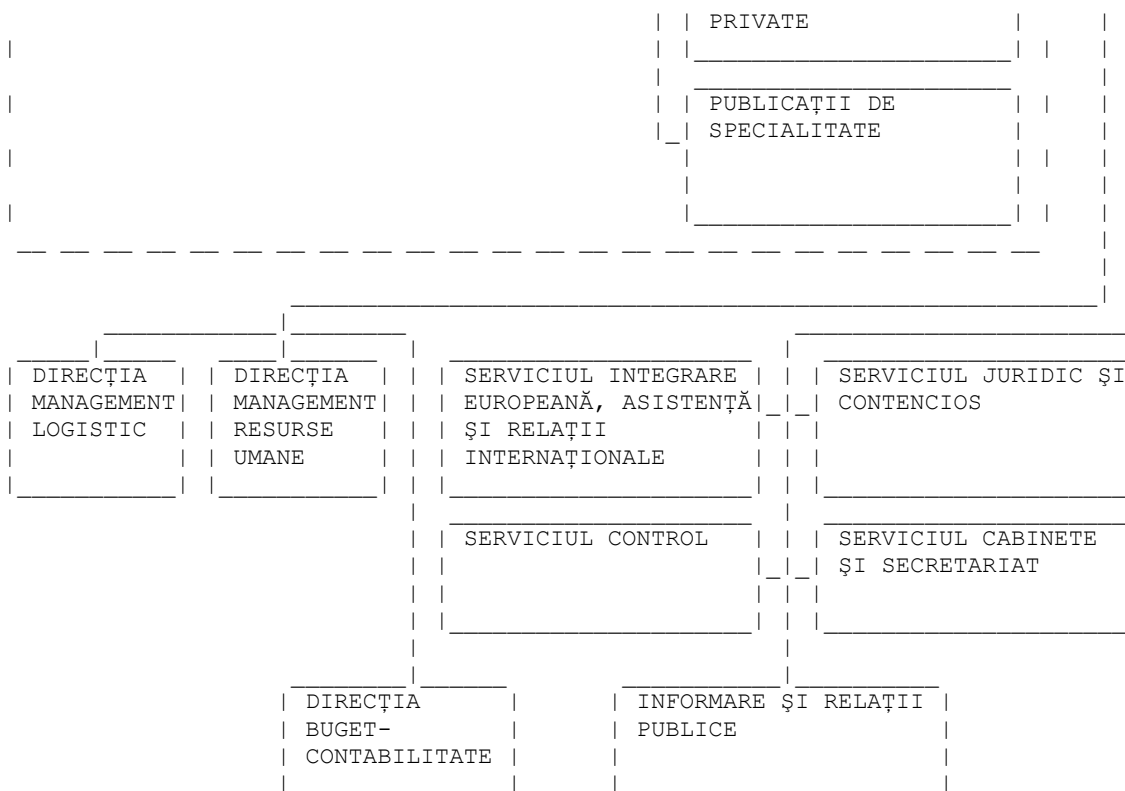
PRIVATE

PUBLICAȚII DE SPECIALITATE

DIRECȚIA MANAGEMENT LOGISTIC

DIRECȚIA MANAGEMENT RESURSE UMANE

SERVICIUL INTEGRARE EUROPEANĂ, ASISTENȚĂ ŞI RELAȚII INTERNAȚIONALE

SERVICIUL JURIDIC ŞI CONTENCIOS

SERVICIUL CONTROL

SERVICIUL CABINETE ŞI SECRETARIAT

DIRECȚIA BUGET-CONTABILITATE

INFORMARE ŞI RELAȚII PUBLICE